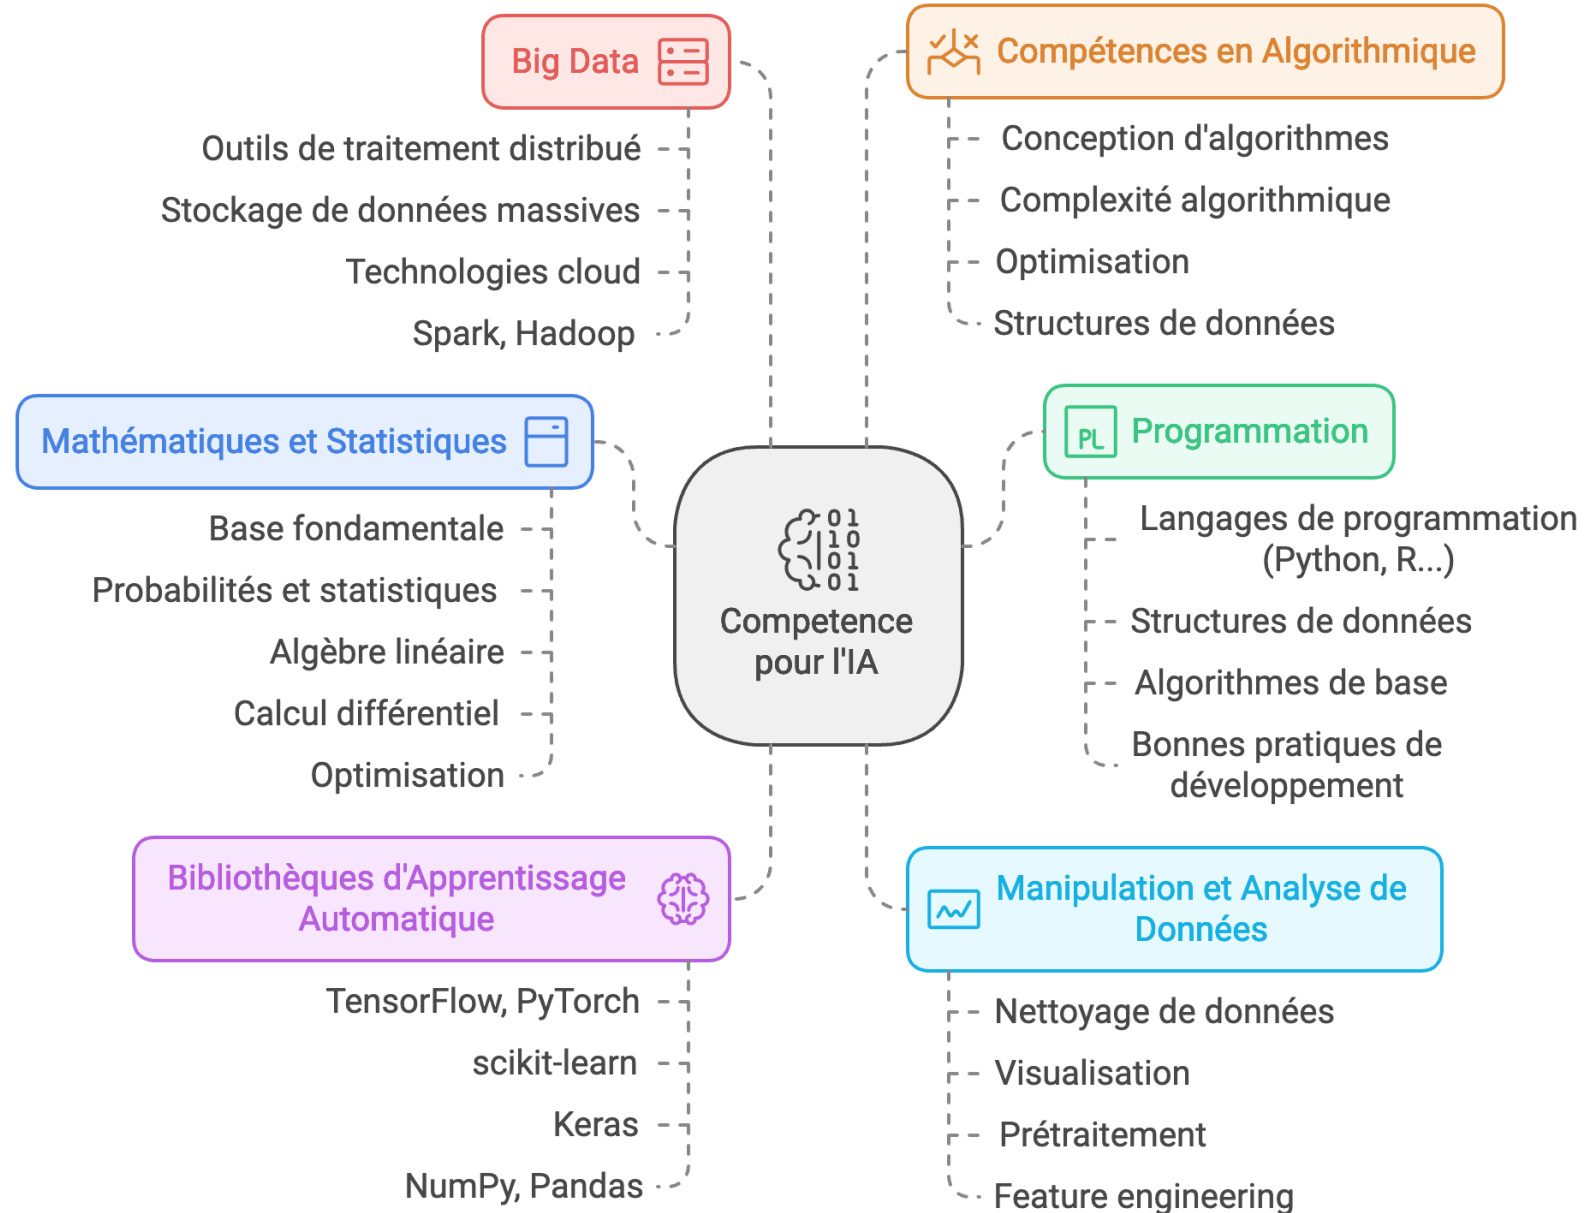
Big Data

Outils de traitement distribué

Stockage de données massives

Technologies cloud

Spark, Hadoop

Compétences en Algorithmique

Conception d'algorithmes

Complexité algorithmique

Optimisation

Structures de données

Mathématiques et Statistiques

Base fondamentale

Probabilités et statistiques

Algèbre linéaire

Calcul différentiel

Optimisation

01
10
01
01

Competence pour l'IA

PL

Programmation

Langages de programmation (Python, R...)

Structures de données

Algorithmes de base

Bonnes pratiques de développement

Bibliothèques d'Apprentissage Automatique

TensorFlow, PyTorch

scikit-learn

Keras

NumPy, Pandas

Manipulation et Analyse de Données

Nettoyage de données

Visualisation

Prétraitement

Feature engineering